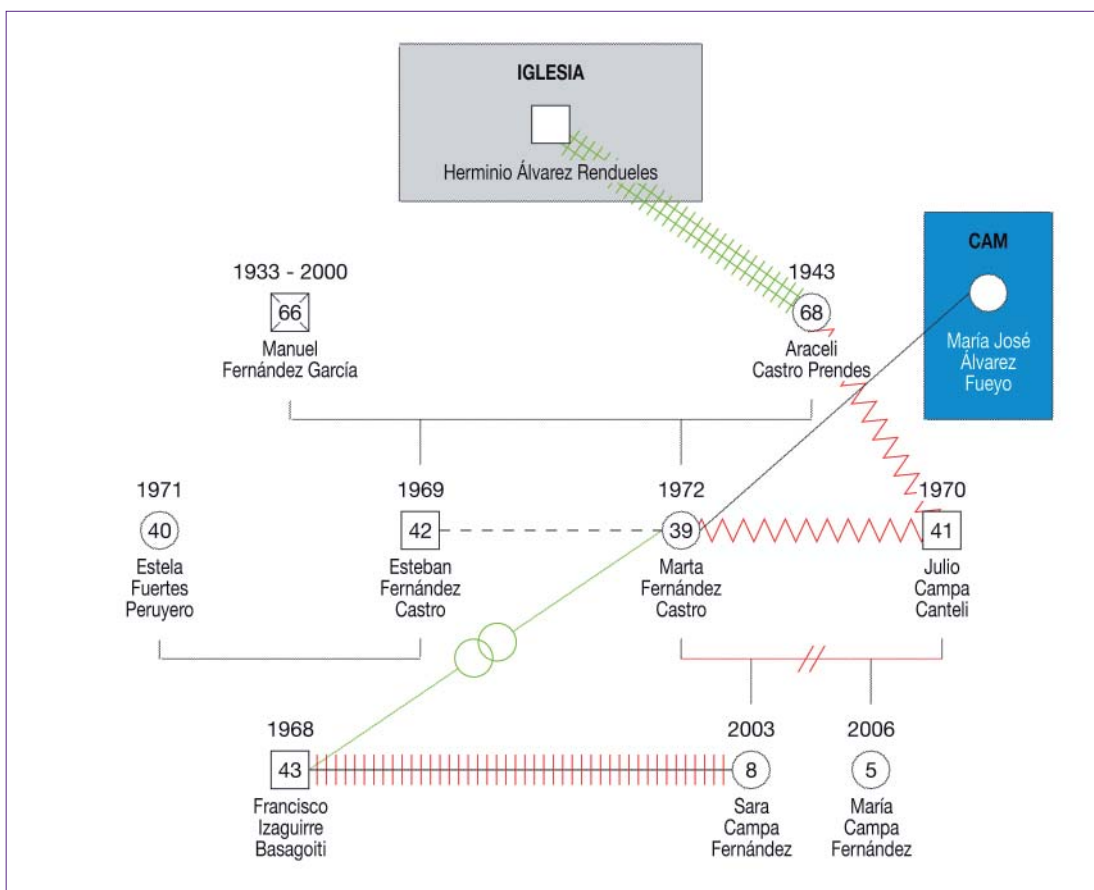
IGLESIA

Herminio Álvarez Rendueles

CAM

María José Álvarez Fueyo

1933 - 2000

66

Manuel Fernández García

1943

68

Araceli Castro Prendes

1971

40

Estela Fuertes Peruyero

1969

42

Esteban Fernández Castro

1972

39

Marta Fernández Castro

1970

41

Julio Campa Canteli

1968

43

Francisco Izaguirre Basagoiti

2003

8

Sara Campa Fernández

2006

5

María Campa Fernández